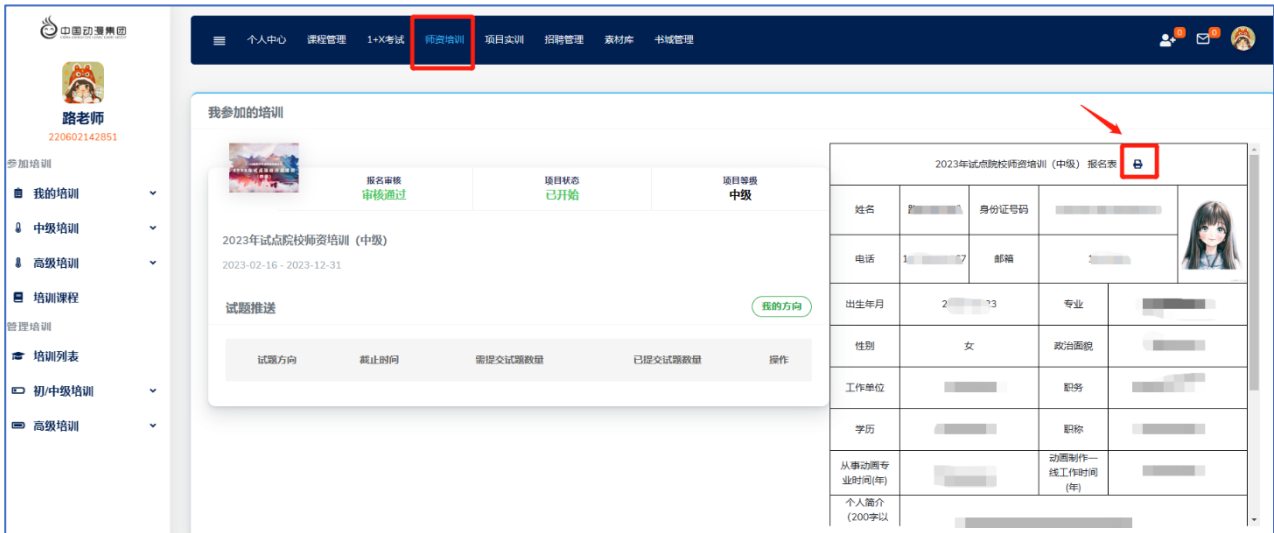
中国动漫集团

路老师
220602142851

参加培训
我的培训
中级培训
高级培训
培训课程
管理培训
培训列表
初/中级培训
高级培训

个人中心 课程管理 1+X考试 师资培训 项目实训 招聘管理 素材库 书城管理

0 0

我参加的培训

| 报名审核 | 项目状态 | 项目等级 |
|---|---|---|
| 审核通过 | 已开始 | 中级 |

2023年试点院校师资培训（中级）
2023-02-16 - 2023-12-31

试题推送
我的方向

| 试题方向 | 截止时间 | 需提交试题数量 | 已提交试题数量 | 操作 |
|---|---|---|---|---|

2023年试点院校师资培训（中级）报名表

| 姓名 | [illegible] | 身份证号码 | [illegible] |
|---|---|---|---|
| 电话 | 1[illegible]7 | 邮箱 | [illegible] |
| 出生年月 | 2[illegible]3 | 专业 | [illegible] |
| 性别 | 女 | 政治面貌 | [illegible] |
| 工作单位 | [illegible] | 职务 | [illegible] |
| 学历 | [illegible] | 职称 | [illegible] |
| 从事动画专业时间(年) | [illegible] | 动画制作一线工作时间(年) | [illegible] |
| 个人简介（200字以 | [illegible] | | |